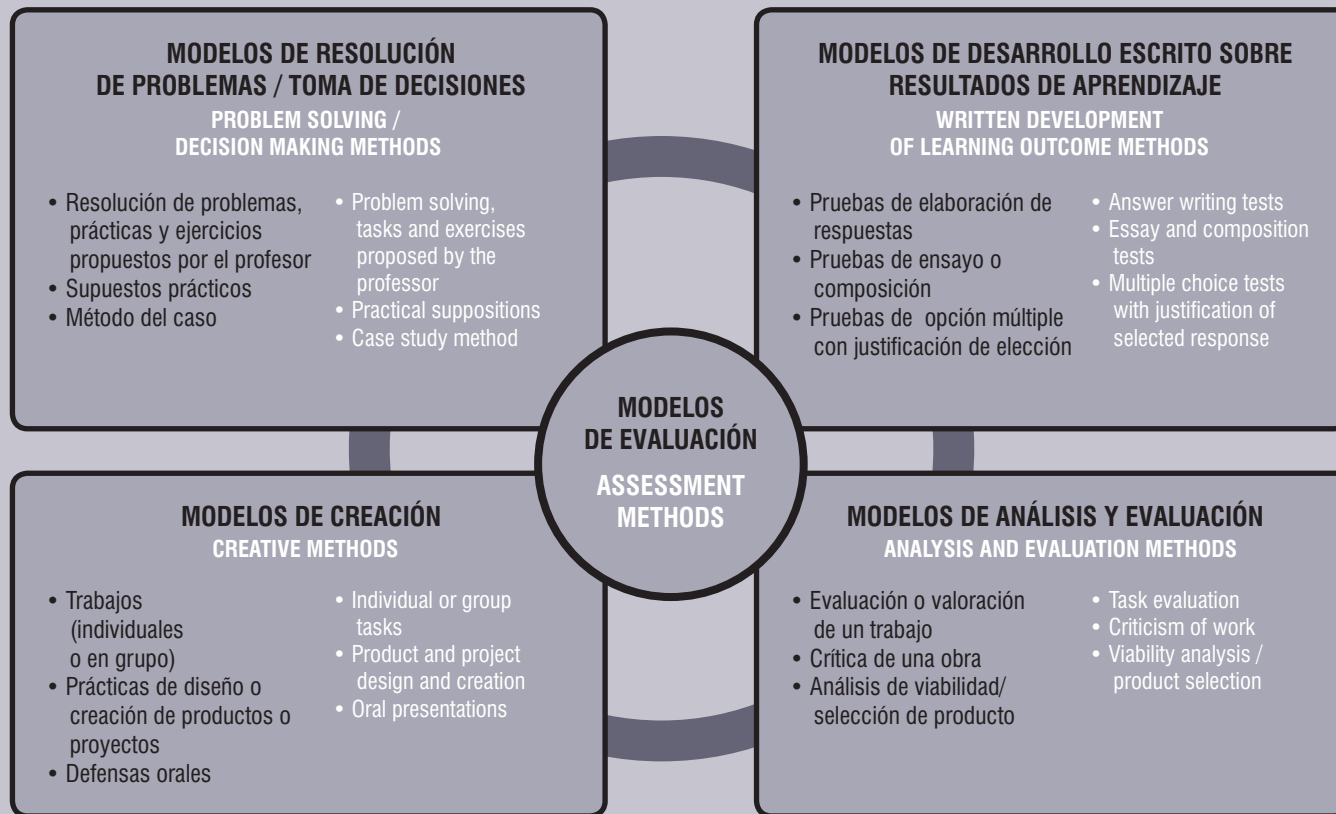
MODELOS DE RESOLUCIÓN DE PROBLEMAS / TOMA DE DECISIONES
PROBLEM SOLVING / DECISION MAKING METHODS

• Resolución de problemas, prácticas y ejercicios propuestos por el profesor
• Supuestos prácticos
• Método del caso

• Problem solving, tasks and exercises proposed by the professor
• Practical suppositions
• Case study method

MODELOS DE DESARROLLO ESCRITO SOBRE RESULTADOS DE APRENDIZAJE
WRITTEN DEVELOPMENT OF LEARNING OUTCOME METHODS

• Pruebas de elaboración de respuestas
• Pruebas de ensayo o composición
• Pruebas de opción múltiple con justificación de elección

• Answer writing tests
• Essay and composition tests
• Multiple choice tests with justification of selected response

MODELOS DE EVALUACIÓN
ASSESSMENT METHODS

MODELOS DE CREACIÓN
CREATIVE METHODS

• Trabajos (individuales o en grupo)
• Prácticas de diseño o creación de productos o proyectos
• Defensas orales

• Individual or group tasks
• Product and project design and creation
• Oral presentations

MODELOS DE ANÁLISIS Y EVALUACIÓN
ANALYSIS AND EVALUATION METHODS

• Evaluación o valoración de un trabajo
• Crítica de una obra
• Análisis de viabilidad/ selección de producto

• Task evaluation
• Criticism of work
• Viability analysis / product selection